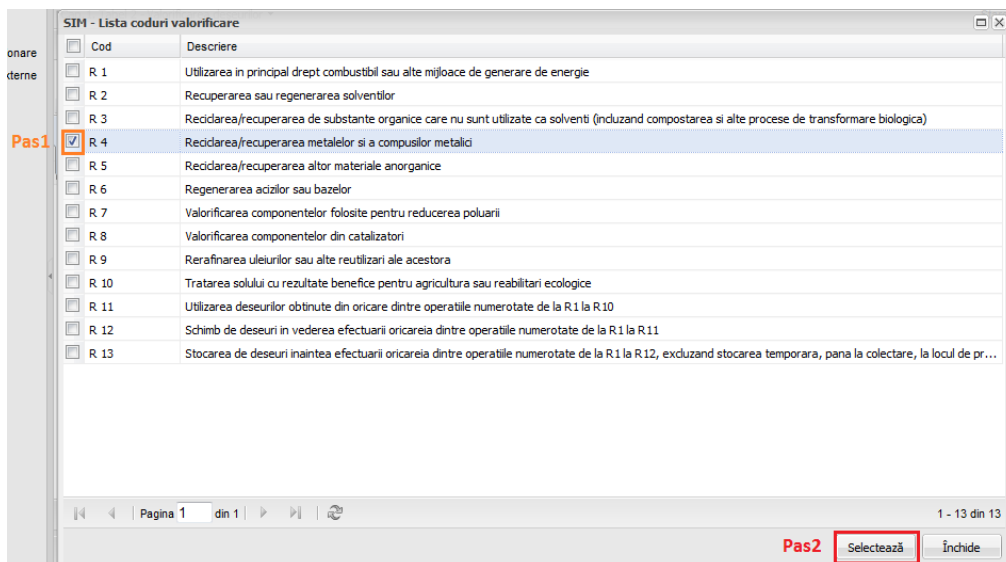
onare
xterne

SIM - Lista coduri valorificare

| | Cod | Descriere |
|---|---|---|
| | R 1 | Utilizarea in principal drept combustibil sau alte mijloace de generare de energie |
| | R 2 | Recuperarea sau regenerarea solventilor |
| | R 3 | Reciclarea/recuperarea de substante organice care nu sunt utilizate ca solventi (incluzand compostarea si alte procese de transformare biologica) |
| Pas1 | R 4 | Reciclarea/recuperarea metalelor si a compusilor metalici |
| | R 5 | Reciclarea/recuperarea altor materiale anorganice |
| | R 6 | Regenerarea acizilor sau bazelor |
| | R 7 | Valorificarea componentelor folosite pentru reducerea poluarii |
| | R 8 | Valorificarea componentelor din catalizatori |
| | R 9 | Rerafinarea uleiurilor sau alte reutilizari ale acestora |
| | R 10 | Tratarea solului cu rezultate benefice pentru agricultura sau reabilitari ecologice |
| | R 11 | Utilizarea deseurilor obtinute din oricare dintre operatiile numerotate de la R1 la R10 |
| | R 12 | Schimb de deseuri in vederea efectuarii oricareia dintre operatiile numerotate de la R1 la R11 |
| | R 13 | Stocarea de deseuri inaintea efectuarii oricareia dintre operatiile numerotate de la R1 la R12, excluzand stocarea temporara, pana la colectare, la locul de pr... |

Pagina 1 din 1

1 - 13 din 13

Pas2 Selectează Închide